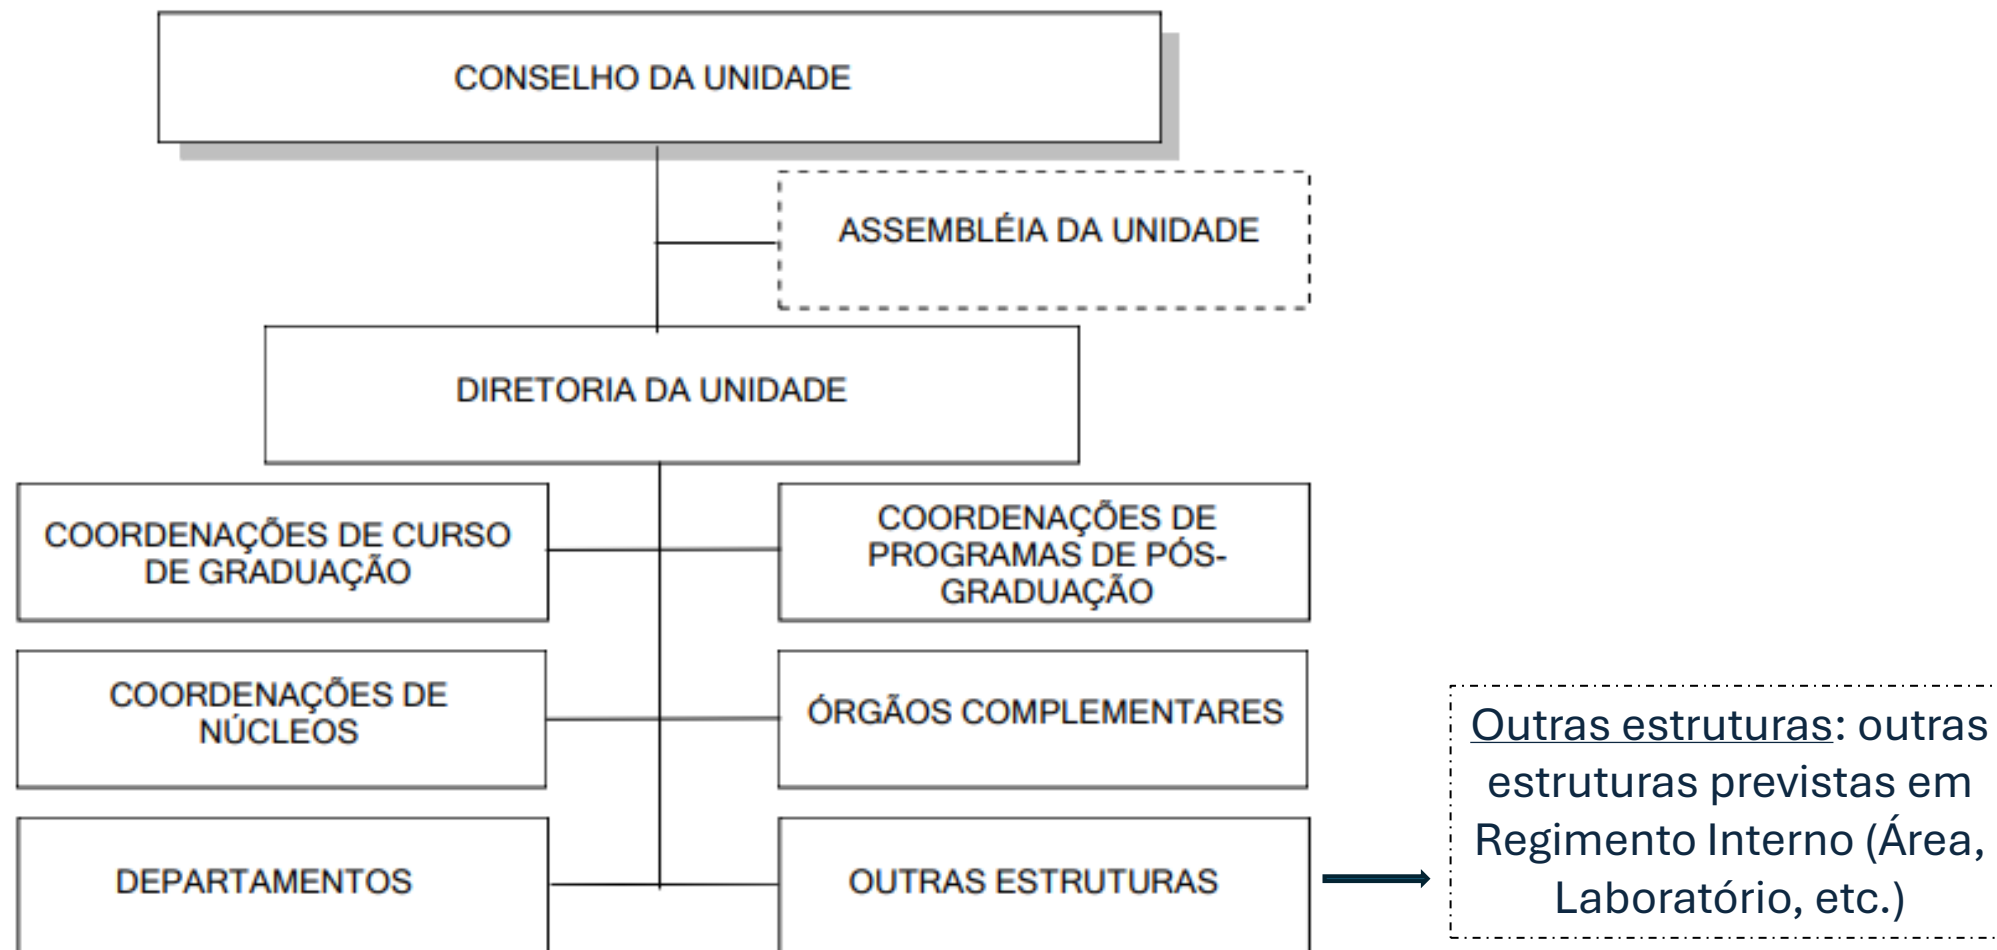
CONSELHO DA UNIDADE

ASSEMBLÉIA DA UNIDADE

DIRETORIA DA UNIDADE

COORDENAÇÕES DE CURSO DE GRADUAÇÃO

COORDENAÇÕES DE PROGRAMAS DE PÓS-GRADUAÇÃO

COORDENAÇÕES DE NÚCLEOS

ÓRGÃOS COMPLEMENTARES

DEPARTAMENTOS

OUTRAS ESTRUTURAS

Outras estruturas: outras estruturas previstas em Regimento Interno (Área, Laboratório, etc.)